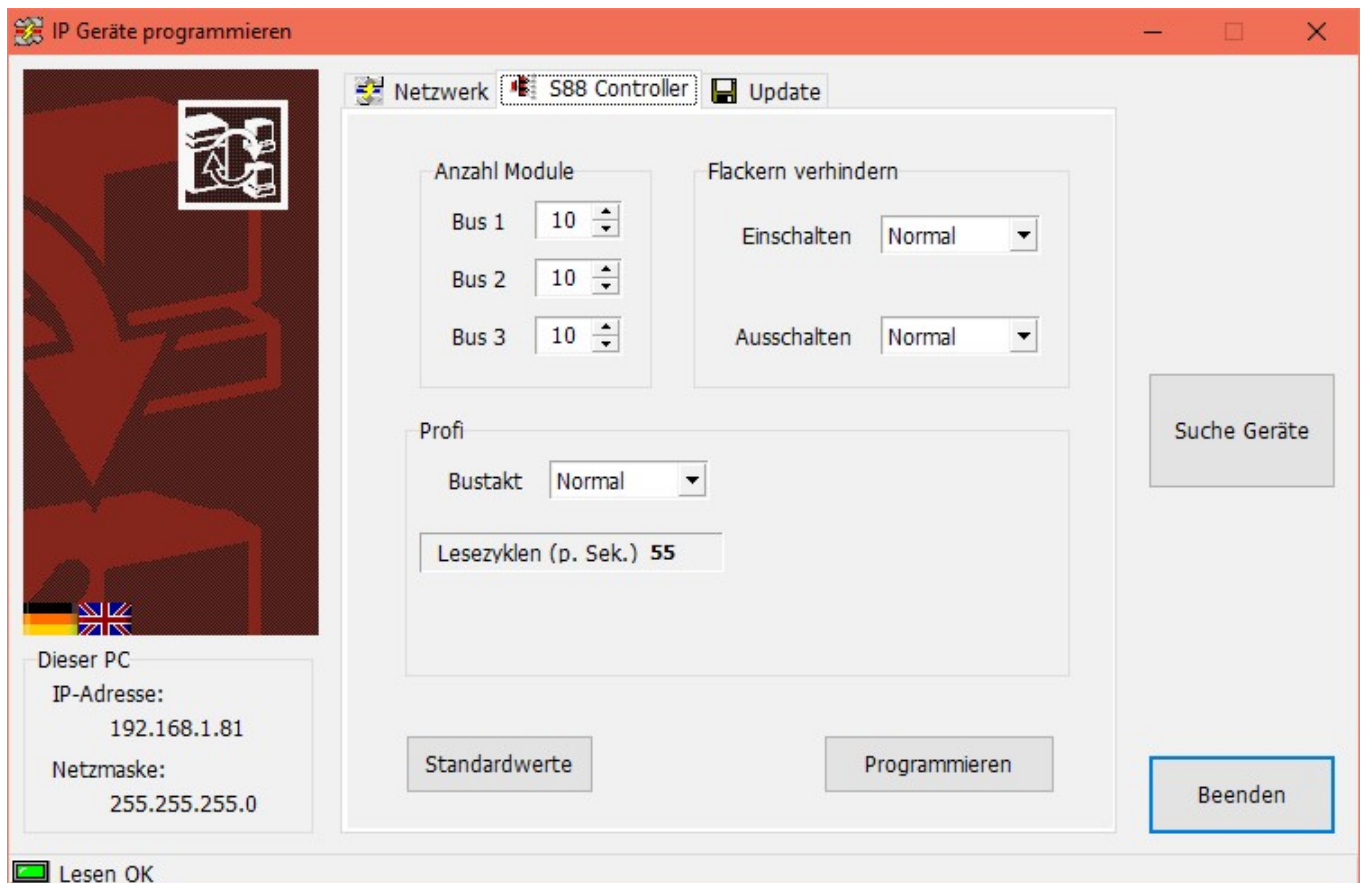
IP Geräte programmieren

Netzwerk
S88 Controller
Update

Anzahl Module
Bus 1 10
Bus 2 10
Bus 3 10

Flackern verhindern
Einschalten Normal
Ausschalten Normal

Profi
Bustakt Normal
Lesezyklen (p. Sek.) 55

Standardwerte
Programmieren

Suche Geräte
Beenden

Dieser PC
IP-Adresse:
192.168.1.81
Netzmaske:
255.255.255.0

Lesen OK